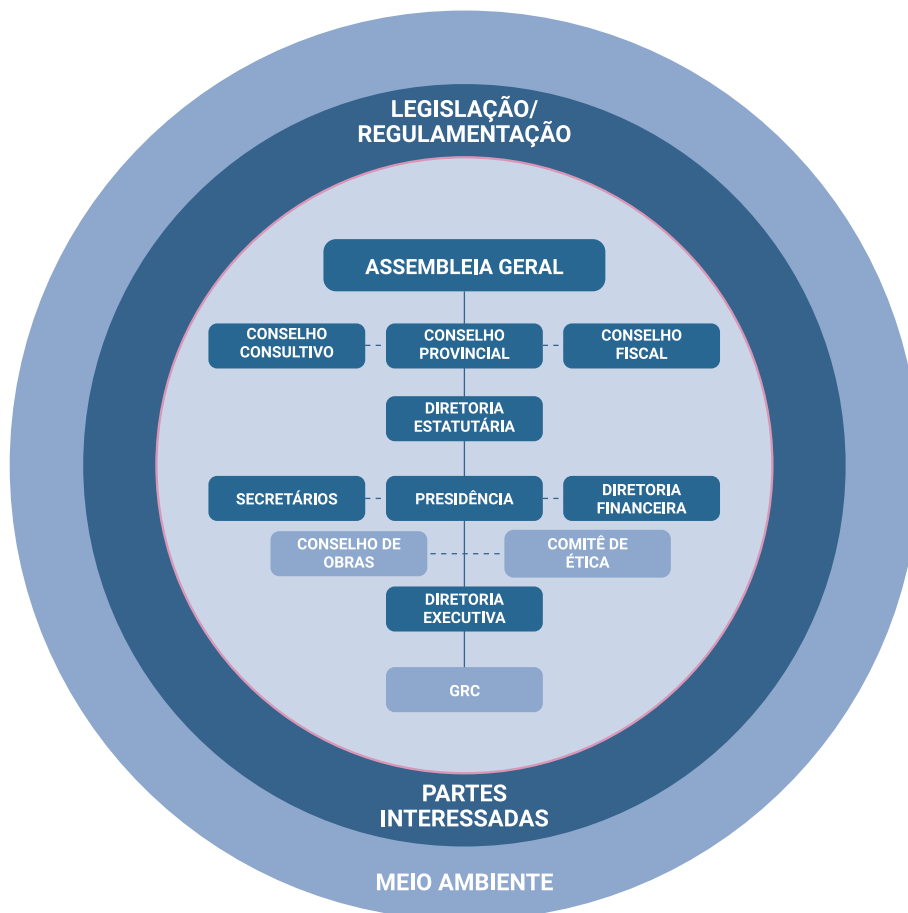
LEGISLAÇÃO/
REGULAMENTAÇÃO

ASSEMBLEIA GERAL

CONSELHO CONSULTIVO

CONSELHO PROVINCIAL

CONSELHO FISCAL

DIRETORIA ESTATUTÁRIA

SECRETÁRIOS

PRESIDÊNCIA

DIRETORIA FINANCEIRA

CONSELHO DE OBRAS

COMITÊ DE ÉTICA

DIRETORIA EXECUTIVA

GRC

PARTES INTERESSADAS

MEIO AMBIENTE